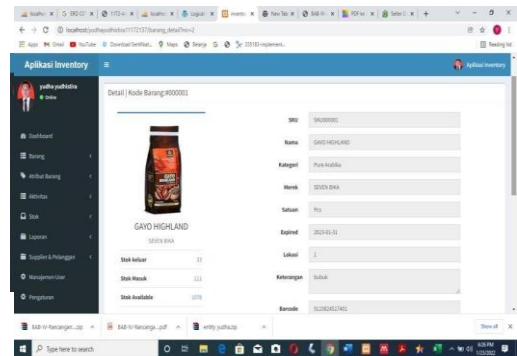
localhost/yudhayudhistira/1172137/barang_detail?no=2

Aplikasi Inventory

Aplikasi Inventory

yudha yudhistira
Online

Dashboard
Barang
Atribut Barang
Aktivitas
Stok
Laporan
Supplier & Pelanggan
Manajemen User
Pengaturan

Detail | Kode Barang:#000001

GAYO HIGHLAND
SEVEN BIKA

| Stok keluar | 33 |
|---|---|
| Stok Masuk | 111 |
| Stok Available | 1078 |

SKU SKU000001
Nama GAYO HIGHLAND
Kategori Pure Arabika
Merek SEVEN BIKA
Satuan Pcs
Expired 2023-01-31
Lokasi 1
Keterangan bubuk
Barcode 5120824517401

BAB-IV-Rancangan....zip
BAB-IV-Rancanga....pdf
entity yudha.zip
Show all

Type here to search